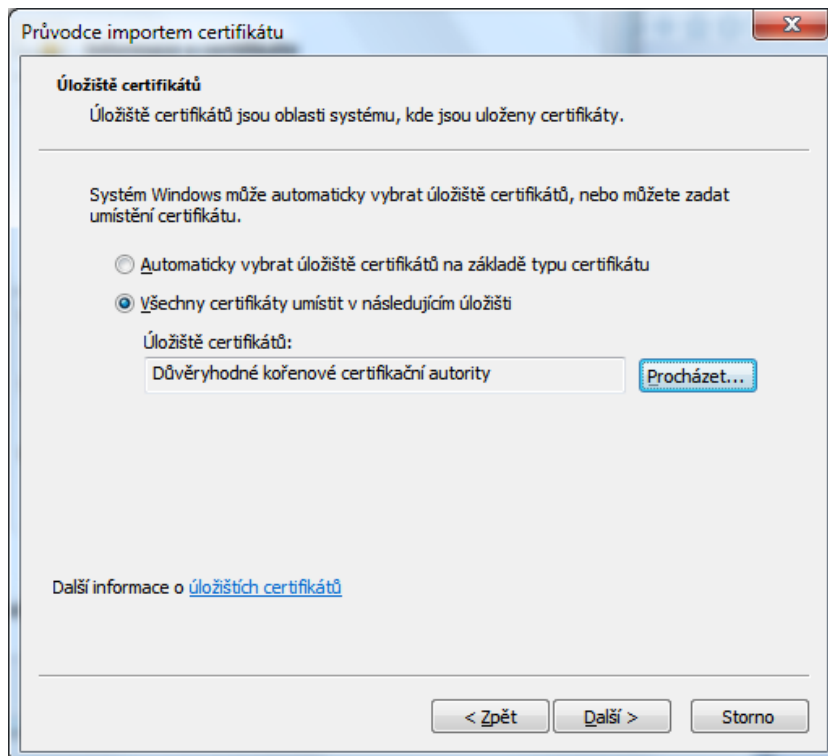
Průvodce importem certifikátu

Úložiště certifikátů

Úložiště certifikátů jsou oblasti systému, kde jsou uloženy certifikáty.

Systém Windows může automaticky vybrat úložiště certifikátů, nebo můžete zadat umístění certifikátu.

Automaticky vybrat úložiště certifikátů na základě typu certifikátu

Všechny certifikáty umístit v následujícím úložišti

Úložiště certifikátů:

Důvěryhodné kořenové certifikační autority

Procházet...

Další informace o úložištích certifikátů

< Zpět

Další >

Storno